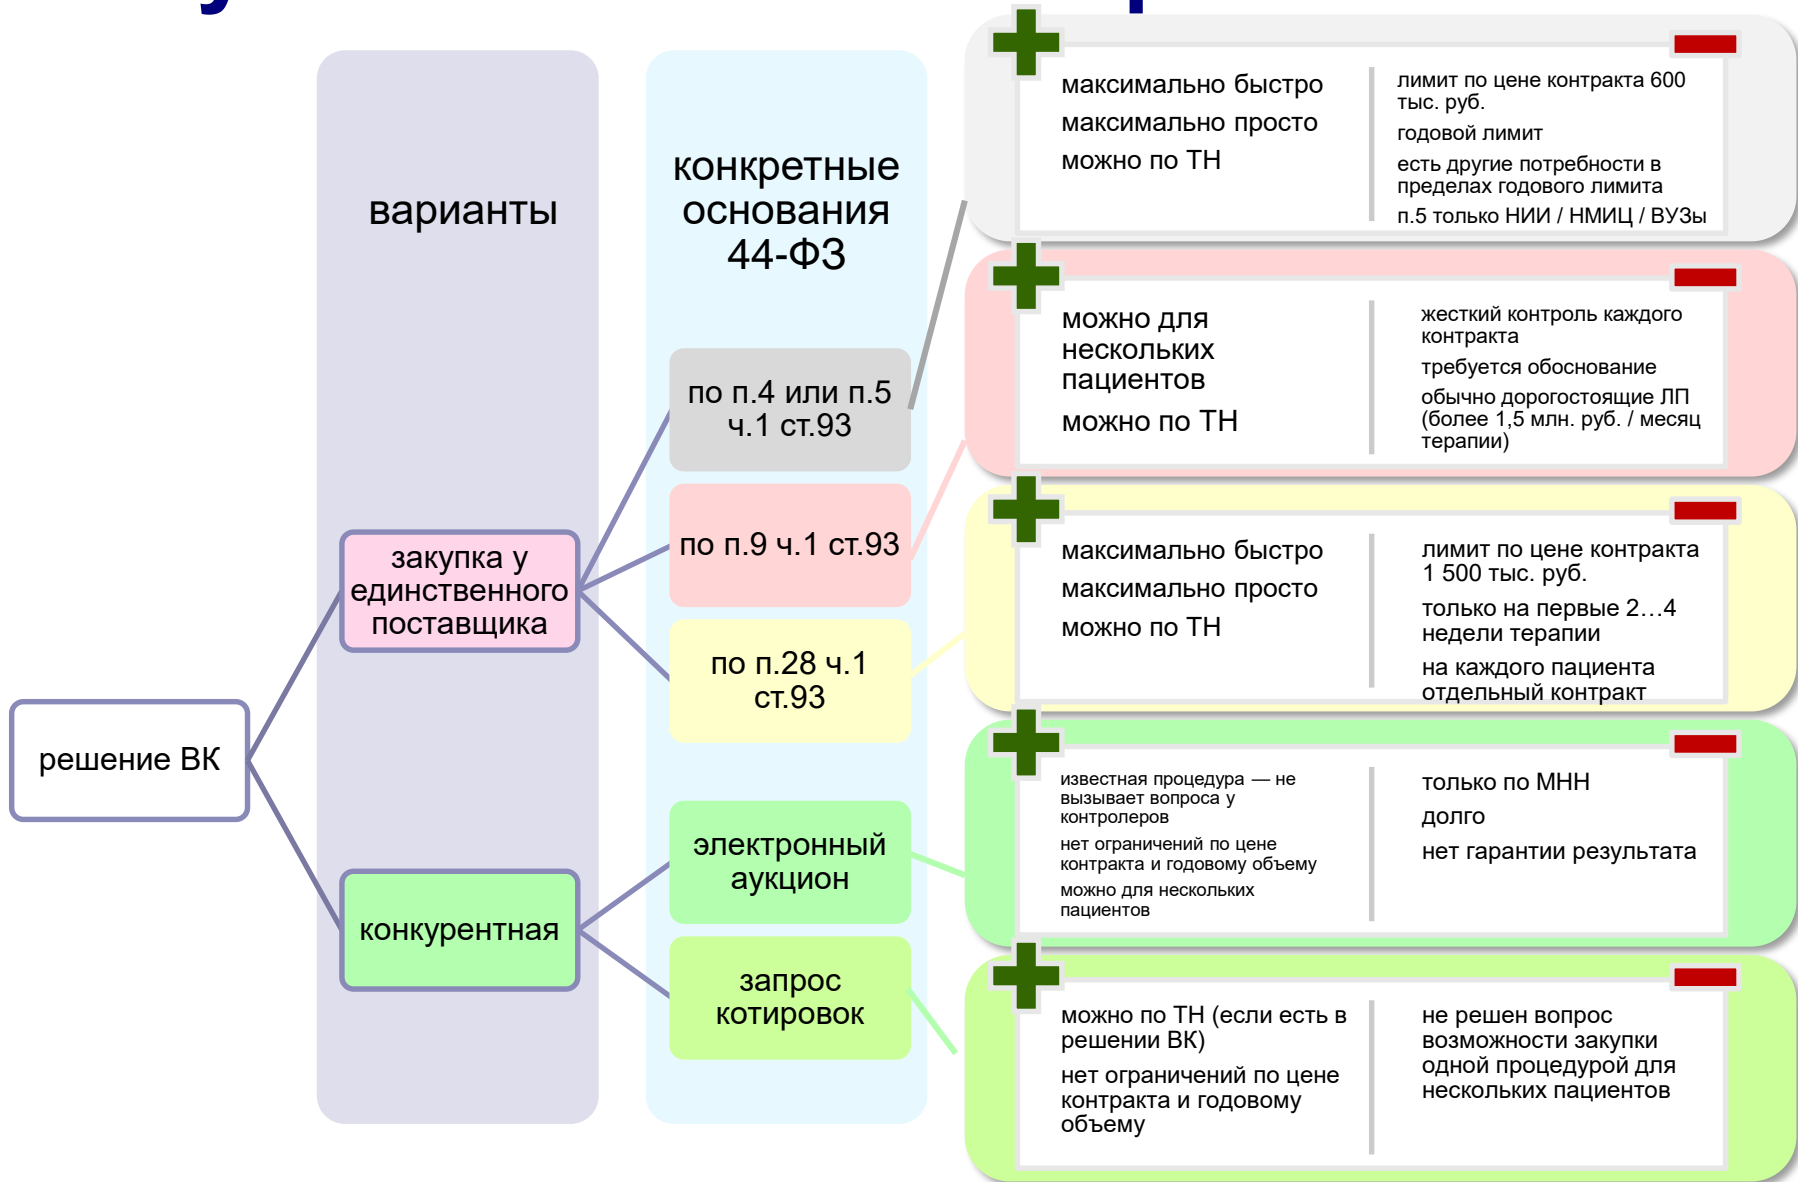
варианты

конкретные основания 44-ФЗ

решение ВК

закупка у единственного поставщика

конкурентная

по п.4 или п.5 ч.1 ст.93

по п.9 ч.1 ст.93

по п.28 ч.1 ст.93

электронный аукцион

запрос котировок

максимально быстро
максимально просто
можно по ТН

лимит по цене контракта 600 тыс. руб.
годовой лимит
есть другие потребности в пределах годового лимита
п.5 только НИИ / НМИЦ / ВУЗы

можно для нескольких пациентов
можно по ТН

жесткий контроль каждого контракта
требуется обоснование
обычно дорогостоящие ЛП (более 1,5 млн. руб. / месяц терапии)

максимально быстро
максимально просто
можно по ТН

лимит по цене контракта 1 500 тыс. руб.
только на первые 2…4 недели терапии
на каждого пациента отдельный контракт

известная процедура — не вызывает вопроса у контролеров
нет ограничений по цене контракта и годовому объему
можно для нескольких пациентов

только по МНН
долго
нет гарантии результата

можно по ТН (если есть в решении ВК)
нет ограничений по цене контракта и годовому объему

не решен вопрос возможности закупки одной процедурой для нескольких пациентов